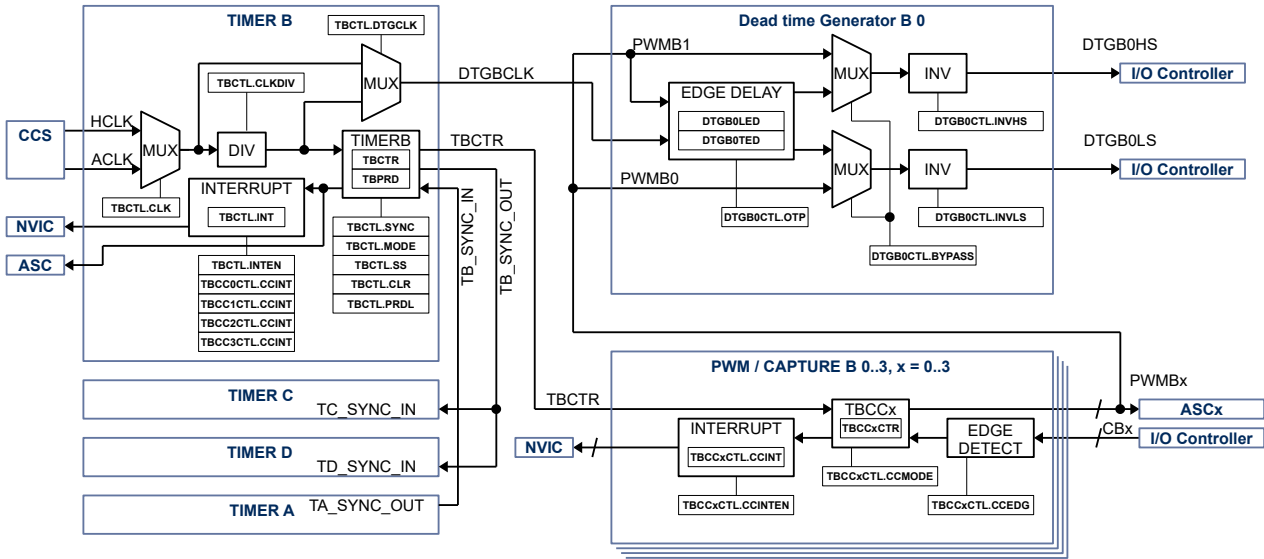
TIMER B

TBCTL.DTGCLK

TBCTL.CLKDIV

MUX

DTGBCLK

HCLK

CCS

MUX

DIV

TIMERB

TBCTR

TBCTR

ACLK

TBPRD

TBCTL.CLK

INTERRUPT

TBCTL.INT

NVIC

ASC

TBCTL.SYNC

TBCTL.MODE

TBCTL.SS

TBCTL.CLR

TBCTL.PRDL

TBCTL.INTEN

TBCC0CTL.CCINT

TBCC1CTL.CCINT

TBCC2CTL.CCINT

TBCC3CTL.CCINT

TB_SYNC_IN

TB_SYNC_OUT

Dead time Generator B 0

PWMB1

MUX

INV

DTGB0HS

I/O Controller

EDGE DELAY

DTGB0LED

DTGB0TED

DTGB0CTL.INVHS

DTGB0LS

PWMB0

MUX

INV

I/O Controller

DTGB0CTL.OTP

DTGB0CTL.INVLS

DTGB0CTL.BYPASS

TIMER C

TC_SYNC_IN

TIMER D

TD_SYNC_IN

TIMER A

TA_SYNC_OUT

PWM / CAPTURE B 0..3, x = 0..3

PWMBx

TBCTR

TBCCx

TBCCxCTR

ASCx

INTERRUPT

EDGE DETECT

CBx

I/O Controller

NVIC

TBCCxCTL.CCINT

TBCCxCTL.CCMODE

TBCCxCTL.CCINTEN

TBCCxCTL.CCEDG